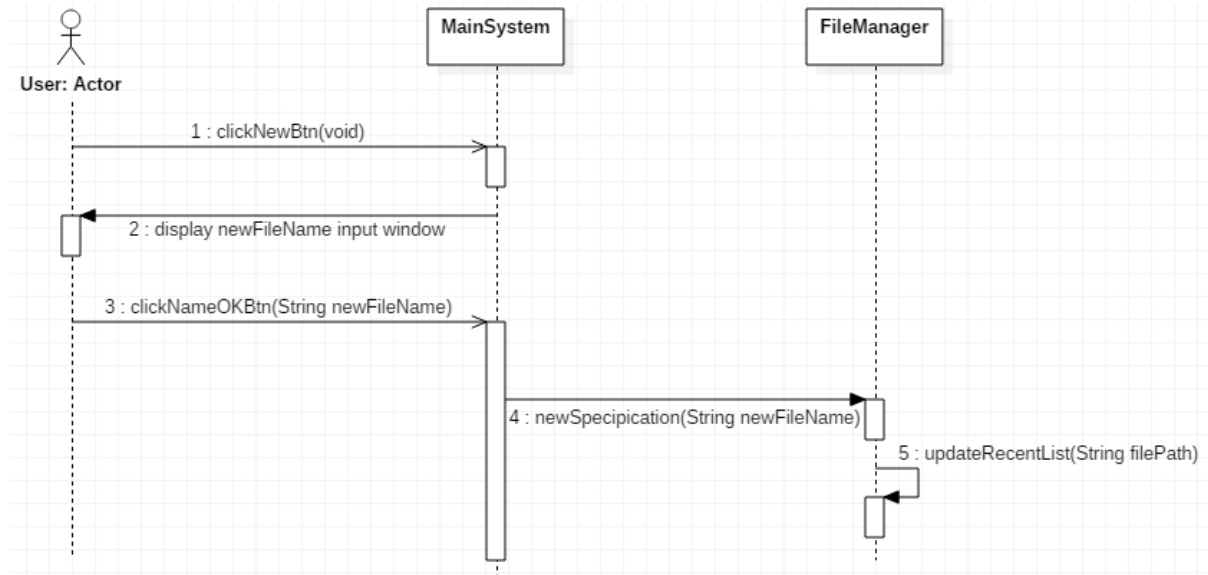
User: Actor

MainSystem

FileManager

1 : clickNewBtn(void)

2 : display newFileName input window

3 : clickNameOKBtn(String newFileName)

4 : newSpecipication(String newFileName)

5 : updateRecentList(String filePath)